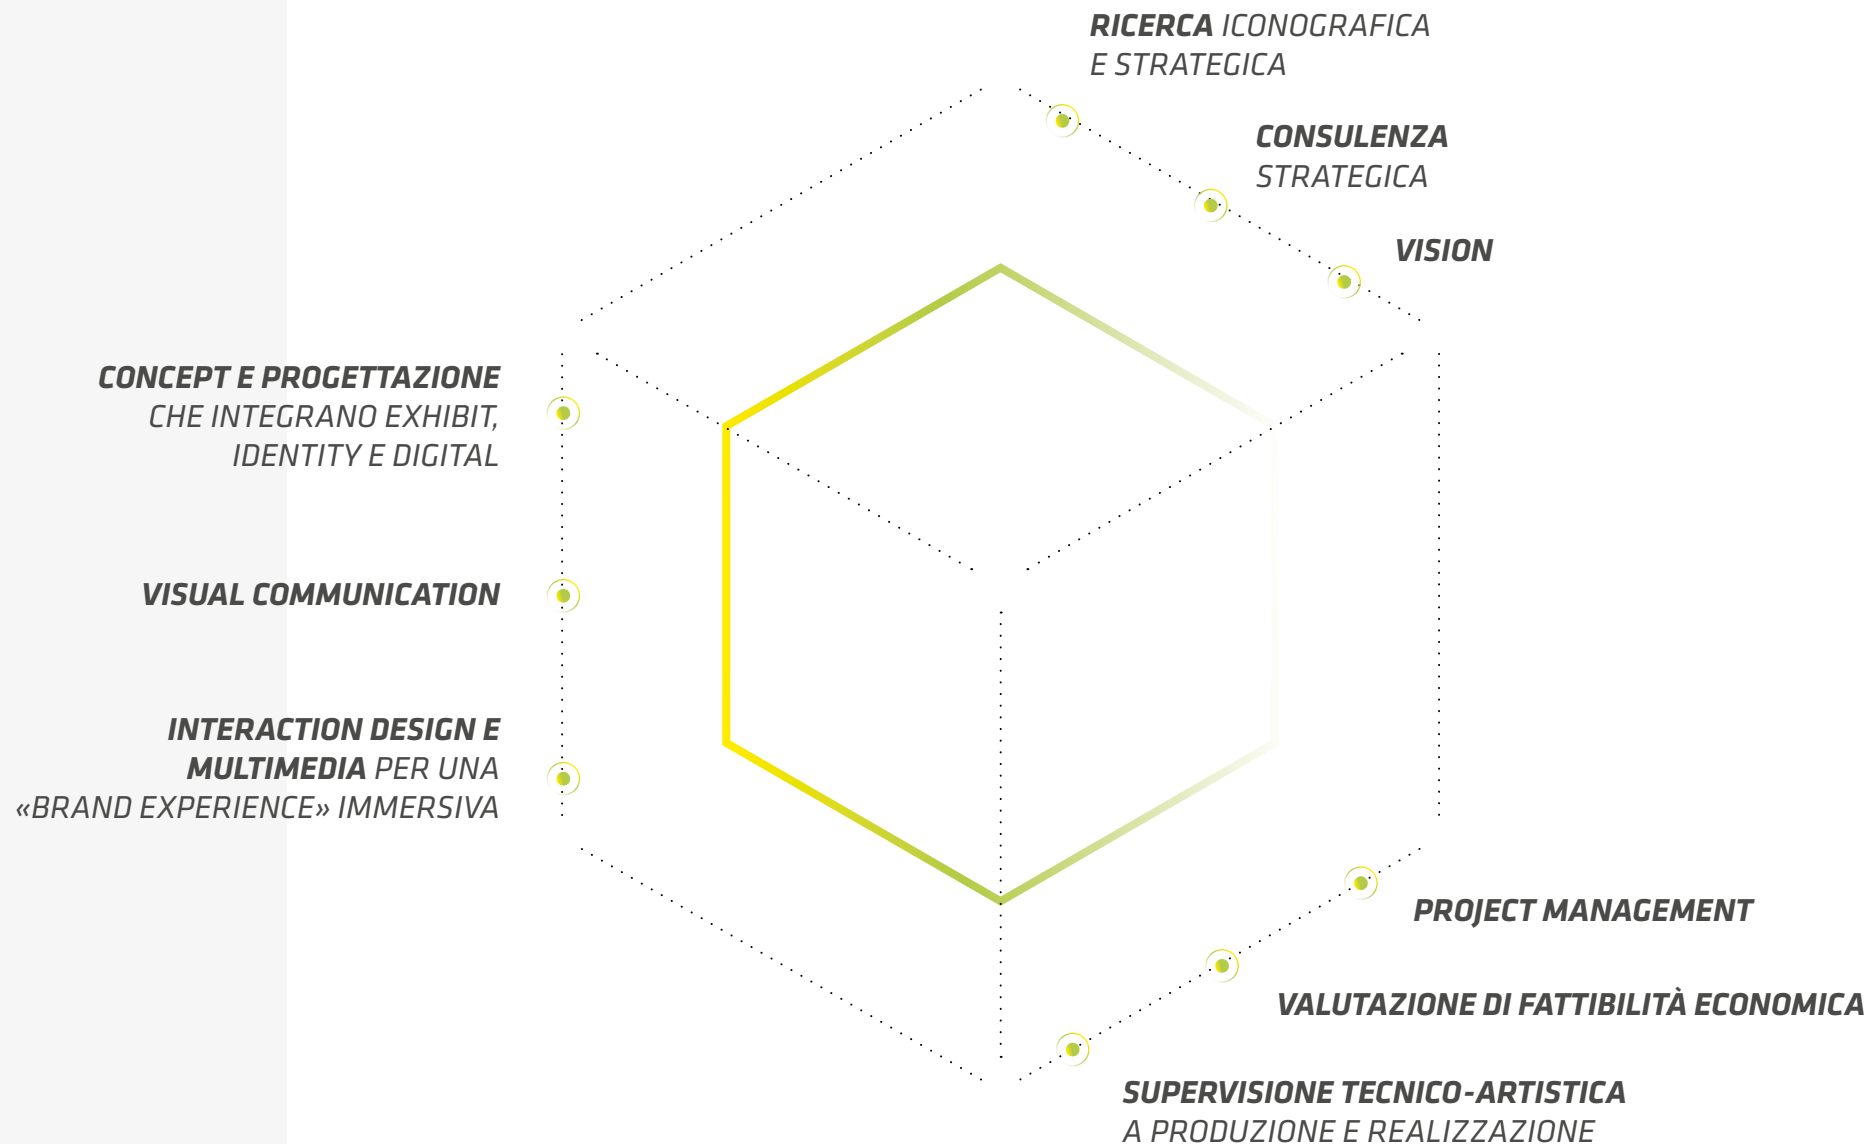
RICERCA ICONOGRAFICA E STRATEGICA

CONSULENZA STRATEGICA

VISION

CONCEPT E PROGETTAZIONE CHE INTEGRANO EXHIBIT, IDENTITY E DIGITAL

VISUAL COMMUNICATION

INTERACTION DESIGN E MULTIMEDIA PER UNA «BRAND EXPERIENCE» IMMERSIVA

PROJECT MANAGEMENT

VALUTAZIONE DI FATTIBILITÀ ECONOMICA

SUPERVISIONE TECNICO-ARTISTICA A PRODUZIONE E REALIZZAZIONE